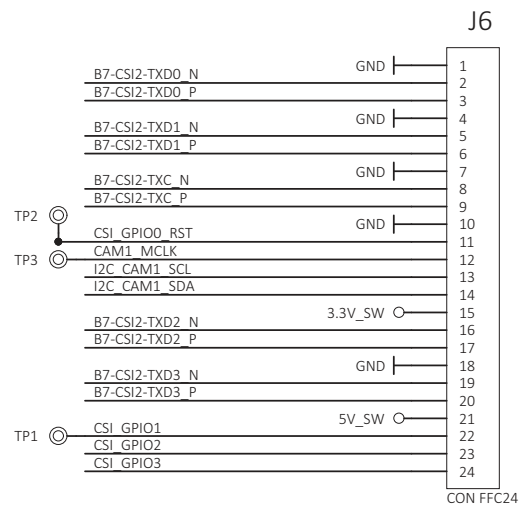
J6

GND 1
B7-CSI2-TXD0_N 2
B7-CSI2-TXD0_P 3
GND 4
B7-CSI2-TXD1_N 5
B7-CSI2-TXD1_P 6
GND 7
B7-CSI2-TXC_N 8
B7-CSI2-TXC_P 9
TP2
GND 10
CSI_GPIO0_RST 11
TP3
CAM1_MCLK 12
I2C_CAM1_SCL 13
I2C_CAM1_SDA 14
3.3V_SW 15
B7-CSI2-TXD2_N 16
B7-CSI2-TXD2_P 17
GND 18
B7-CSI2-TXD3_N 19
B7-CSI2-TXD3_P 20
5V_SW 21
TP1
CSI_GPIO1 22
CSI_GPIO2 23
CSI_GPIO3 24

CON FFC24